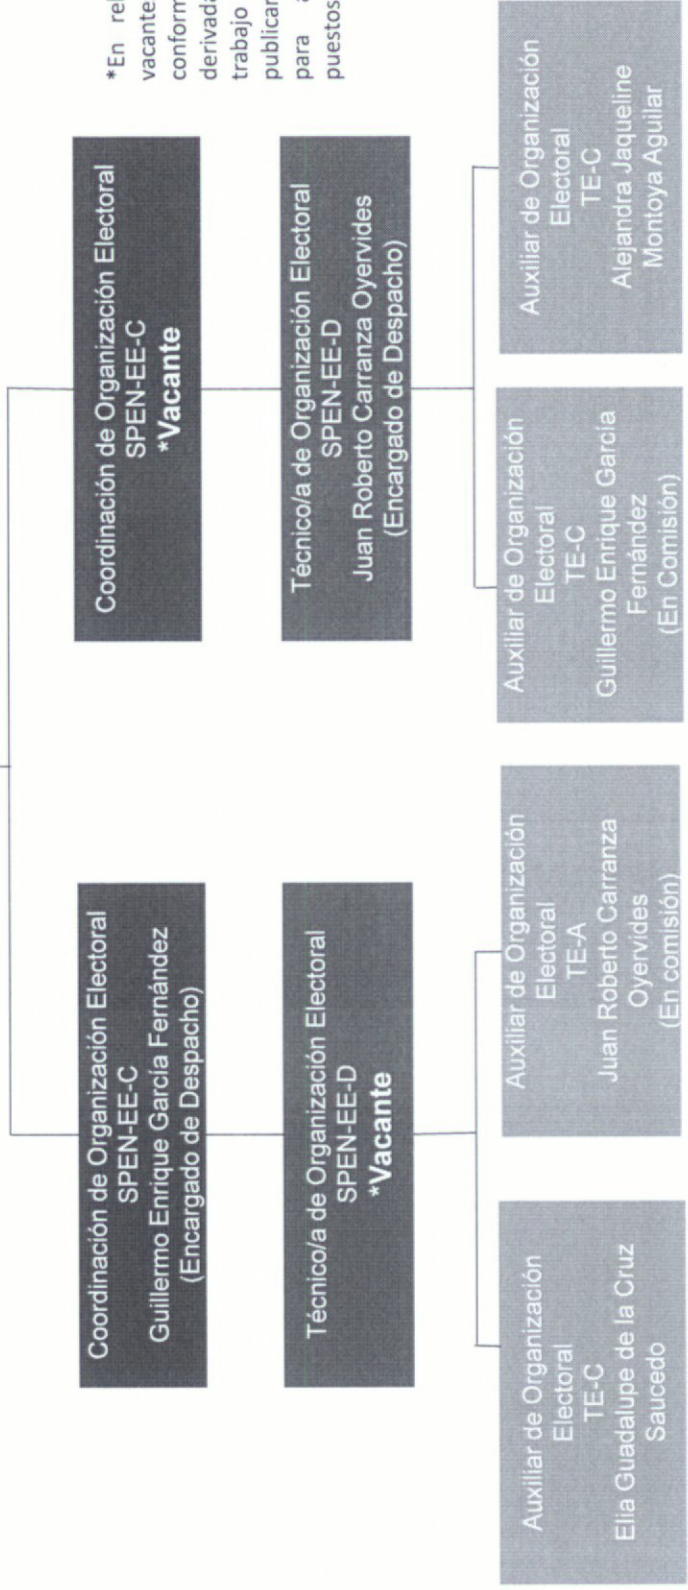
Coordinación de Organización Electoral
SPEN-EE-C
Guillermo Enrique García Fernández
(Encargado de Despacho)

Técnico/a de Organización Electoral
SPEN-EE-D
*Vacante

Auxiliar de Organización Electoral
TE-C
Elia Guadalupe de la Cruz Saucedo

Auxiliar de Organización Electoral
TE-A
Juan Roberto Carranza Oyervides
(En comisión)

Coordinación de Organización Electoral
SPEN-EE-C
*Vacante

Técnico/a de Organización Electoral
SPEN-EE-D
Juan Roberto Carranza Oyervides
(Encargado de Despacho)

Auxiliar de Organización Electoral
TE-C
Guillermo Enrique García Fernández
(En Comisión)

Auxiliar de Organización Electoral
TE-C
Alejandra Jaqueline Montoya Aguilar

*En rel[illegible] vacante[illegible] conform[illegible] derivada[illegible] trabajo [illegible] publicar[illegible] para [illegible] puestos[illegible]